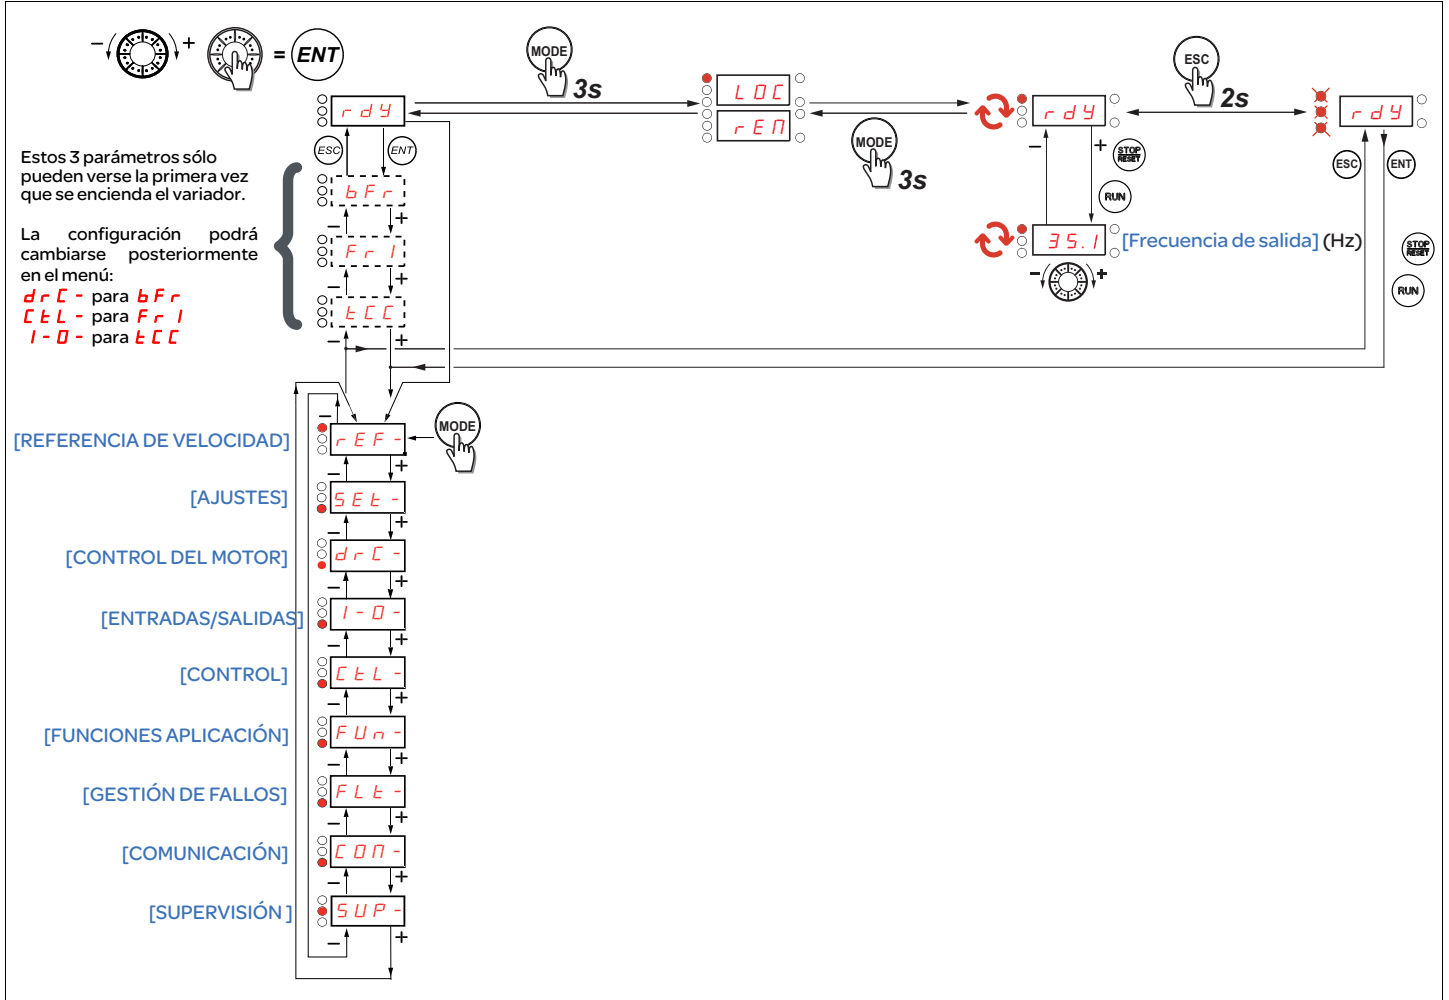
– + = ENT

MODE 3s

LOC
rEM

MODE 3s

ESC 2s

rdY

ESC ENT

Estos 3 parámetros sólo pueden verse la primera vez que se encienda el variador.

La configuración podrá cambiarse posteriormente en el menú:
drC - para bFr
CtL - para Fr1
I-O - para tCC

bFr
Fr1
tCC

rdY
– + STOP RESET
RUN

35.1 [Frecuencia de salida] (Hz)

rdY
ESC ENT
STOP RESET
RUN

MODE

[REFERENCIA DE VELOCIDAD] rEF-
[AJUSTES] SEt-
[CONTROL DEL MOTOR] drC-
[ENTRADAS/SALIDAS] I-O-
[CONTROL] CtL-
[FUNCIONES APLICACIÓN] FUn-
[GESTIÓN DE FALLOS] FLt-
[COMUNICACIÓN] COM-
[SUPERVISIÓN ] SUP-